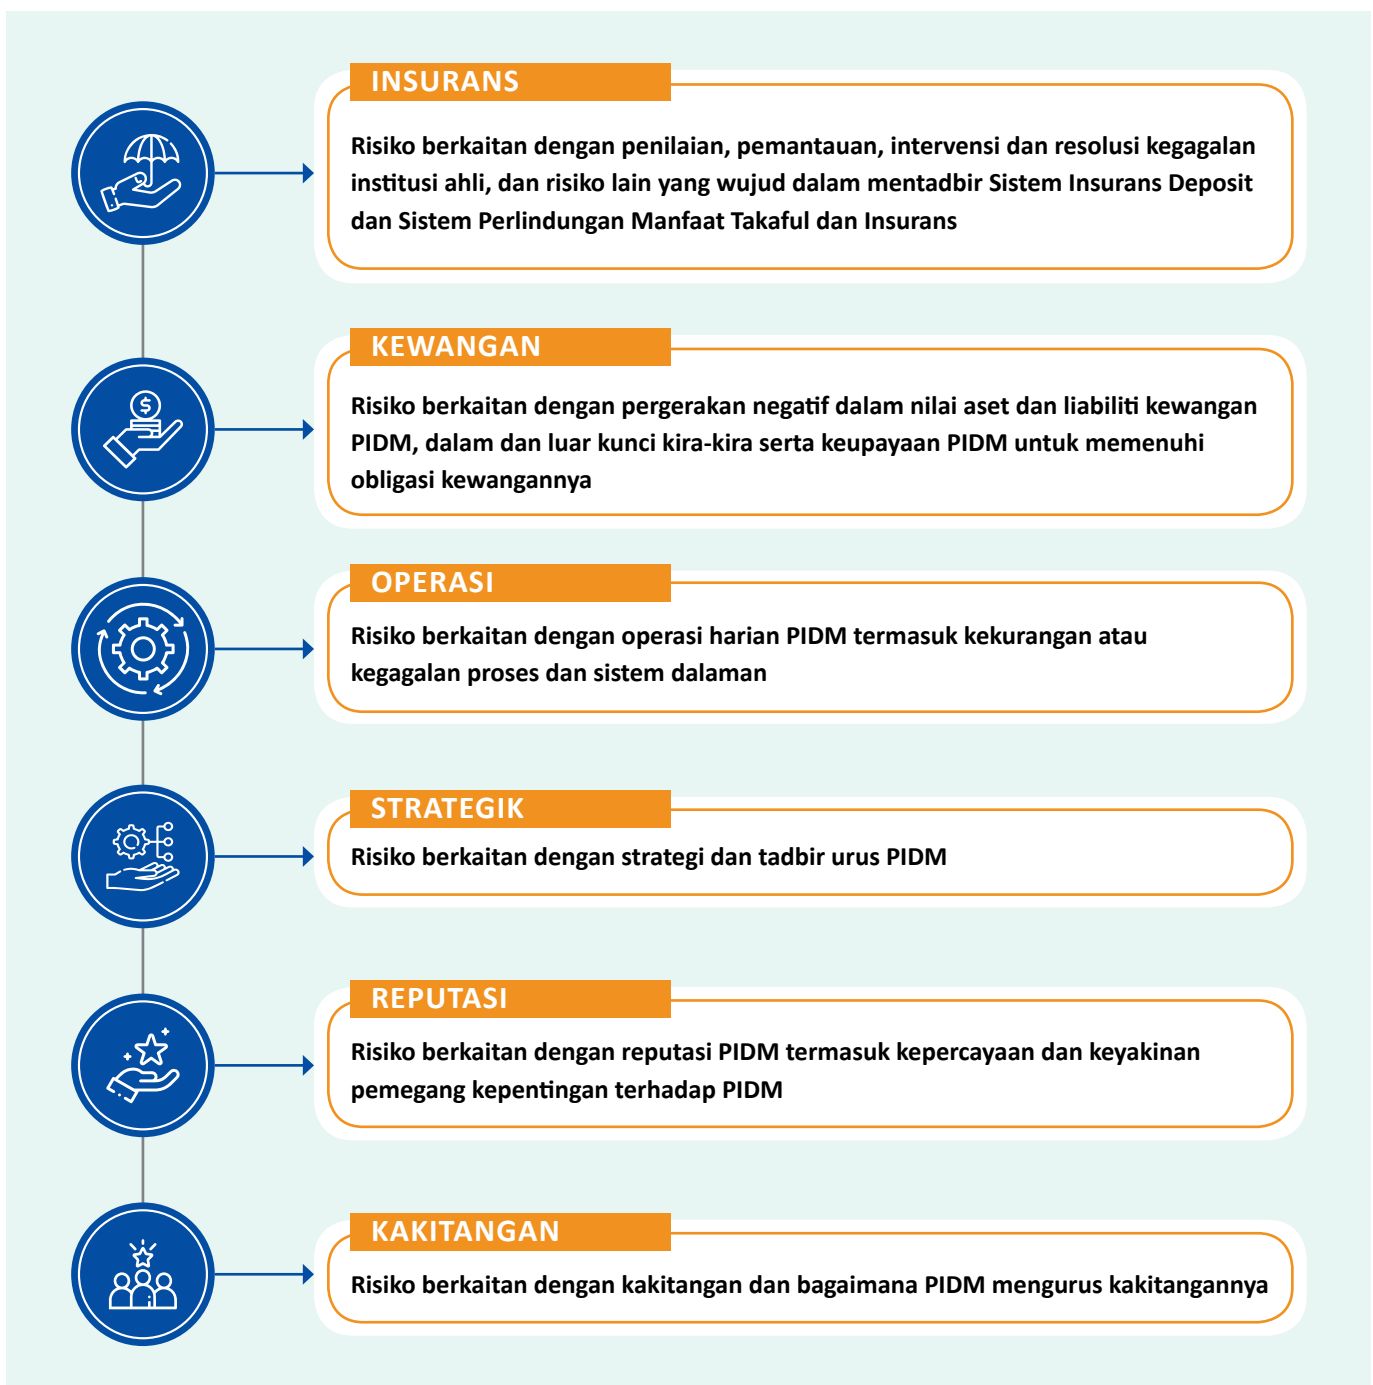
INSURANS

Risiko berkaitan dengan penilaian, pemantauan, intervensi dan resolusi kegagalan institusi ahli, dan risiko lain yang wujud dalam mentadbir Sistem Insurans Deposit dan Sistem Perlindungan Manfaat Takaful dan Insurans

KEWANGAN

Risiko berkaitan dengan pergerakan negatif dalam nilai aset dan liabiliti kewangan PIDM, dalam dan luar kunci kira-kira serta keupayaan PIDM untuk memenuhi obligasi kewangannya

OPERASI

Risiko berkaitan dengan operasi harian PIDM termasuk kekurangan atau kegagalan proses dan sistem dalaman

STRATEGIK

Risiko berkaitan dengan strategi dan tadbir urus PIDM

REPUTASI

Risiko berkaitan dengan reputasi PIDM termasuk kepercayaan dan keyakinan pemegang kepentingan terhadap PIDM

KAKITANGAN

Risiko berkaitan dengan kakitangan dan bagaimana PIDM mengurus kakitangannya